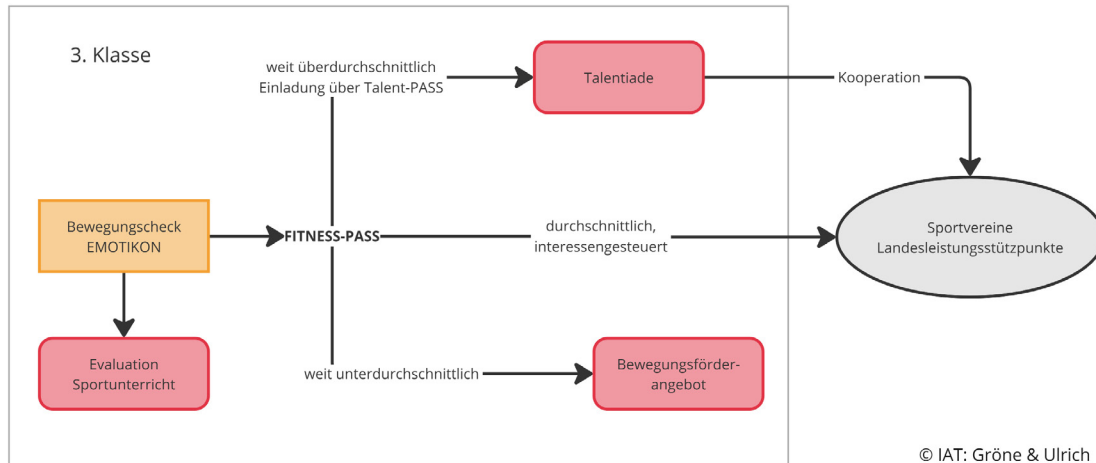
3. Klasse

weit überdurchschnittlich Einladung über Talent-PASS

Talentiade

Kooperation

Bewegungscheck EMOTIKON

FITNESS-PASS

durchschnittlich, interessengesteuert

Sportvereine Landesleistungsstützpunkte

Evaluation Sportunterricht

weit unterdurchschnittlich

Bewegungsförder-angebot

© IAT: Gröne & Ulrich